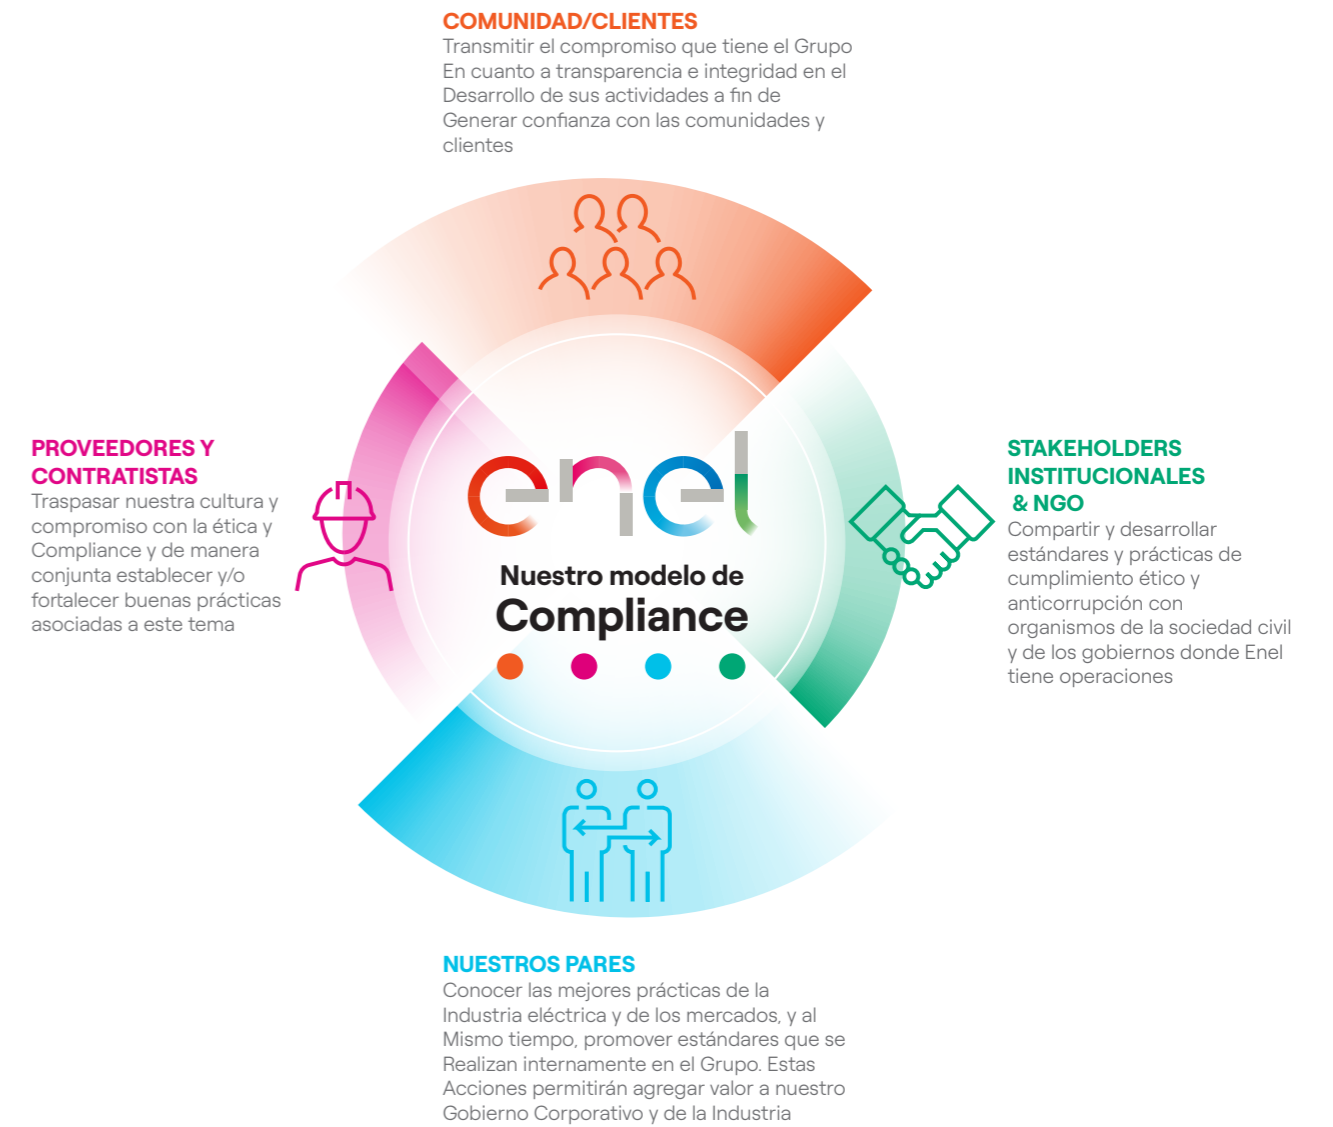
COMUNIDAD/CLIENTES
Transmitir el compromiso que tiene el Grupo En cuanto a transparencia e integridad en el Desarrollo de sus actividades a fin de Generar confianza con las comunidades y clientes

PROVEEDORES Y CONTRATISTAS
Traspasar nuestra cultura y compromiso con la ética y Compliance y de manera conjunta establecer y/o fortalecer buenas prácticas asociadas a este tema

enel
Nuestro modelo de
Compliance

STAKEHOLDERS INSTITUCIONALES & NGO
Compartir y desarrollar estándares y prácticas de cumplimiento ético y anticorrupción con organismos de la sociedad civil y de los gobiernos donde Enel tiene operaciones

NUESTROS PARES
Conocer las mejores prácticas de la Industria eléctrica y de los mercados, y al Mismo tiempo, promover estándares que se Realizan internamente en el Grupo. Estas Acciones permitirán agregar valor a nuestro Gobierno Corporativo y de la Industria